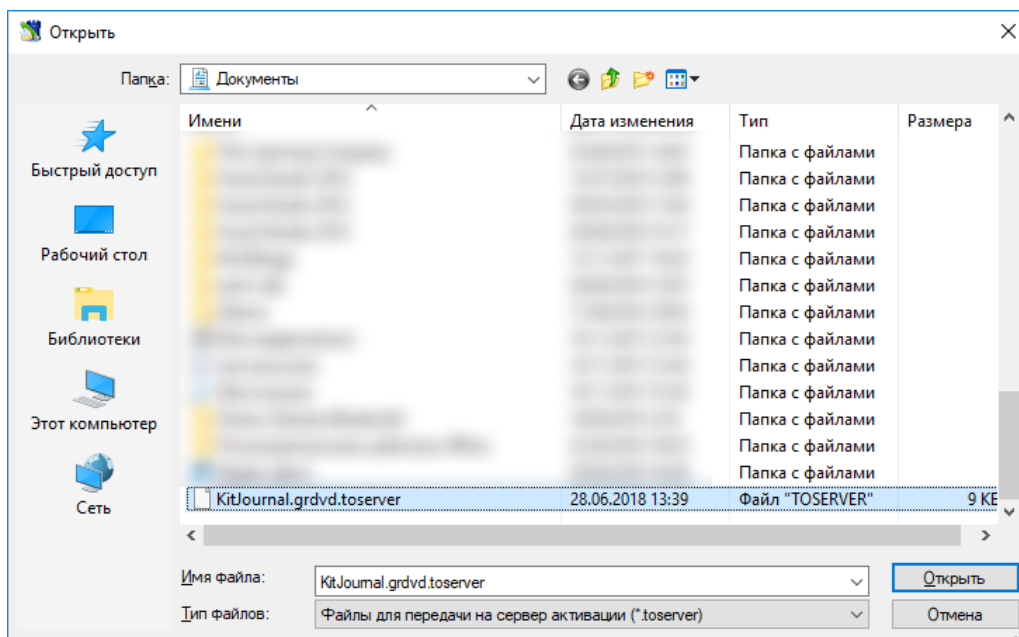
Открыть

Папка: Документы

Быстрый доступ

Рабочий стол

Библиотеки

Этот компьютер

Сеть

| Имени | Дата изменения | Тип | Размера |
|---|---|---|---|
| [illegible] | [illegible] | Папка с файлами | |
| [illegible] | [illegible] | Папка с файлами | |
| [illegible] | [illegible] | Папка с файлами | |
| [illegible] | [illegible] | Папка с файлами | |
| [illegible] | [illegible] | Папка с файлами | |
| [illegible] | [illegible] | Папка с файлами | |
| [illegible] | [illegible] | Папка с файлами | |
| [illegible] | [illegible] | Папка с файлами | |
| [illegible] | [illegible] | Папка с файлами | |
| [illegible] | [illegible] | Папка с файлами | |
| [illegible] | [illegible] | Папка с файлами | |
| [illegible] | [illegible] | Папка с файлами | |
| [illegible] | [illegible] | Папка с файлами | |
| KitJournal.grdvd.toserver | 28.06.2018 13:39 | Файл "TOSERVER" | 9 КБ |

Имя файла: KitJournal.grdvd.toserver

Тип файлов: Файлы для передачи на сервер активации (*.toserver)

Открыть

Отмена